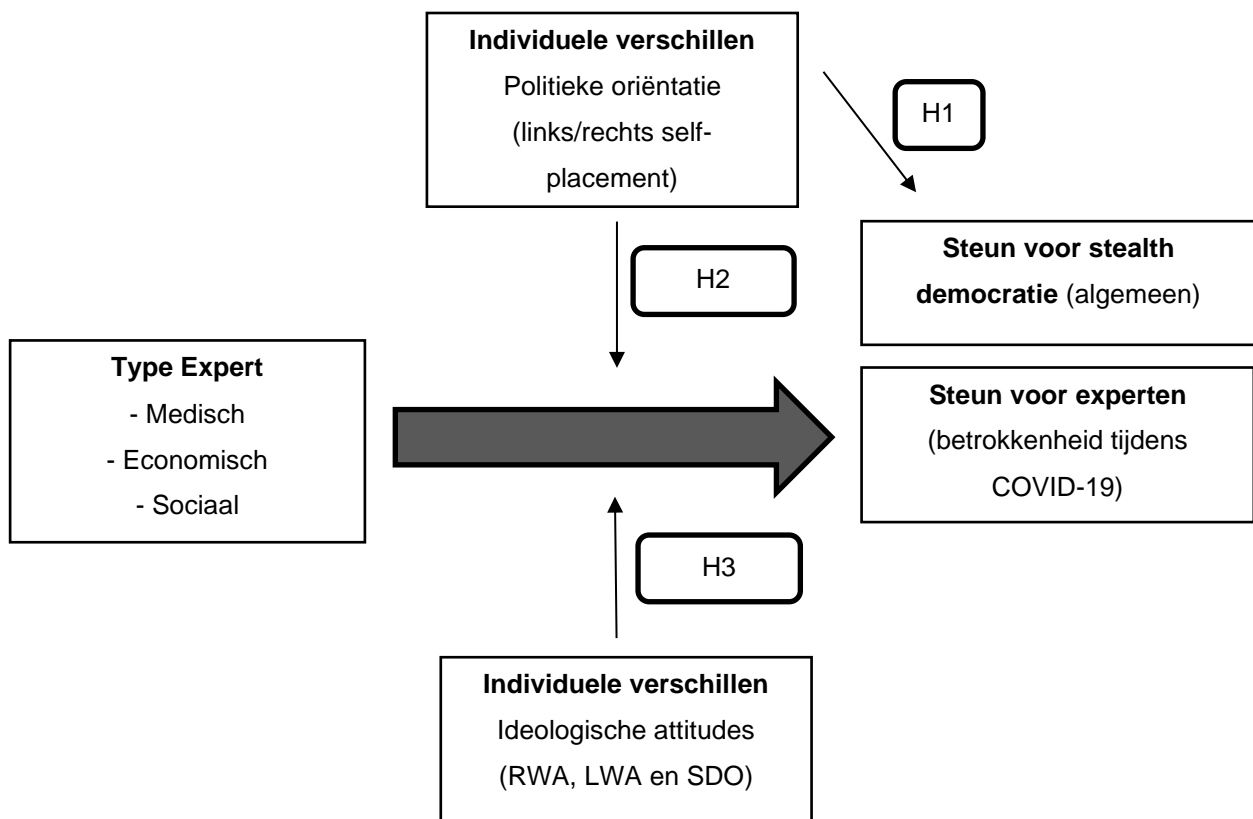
**Individuele verschillen**
Politieke oriëntatie (links/rechts self-placement)

H1

**Steun voor stealth democratie** (algemeen)

H2

**Type Expert**
- Medisch
- Economisch
- Sociaal

**Steun voor experten**
(betrokkenheid tijdens COVID-19)

H3

**Individuele verschillen**
Ideologische attitudes
(RWA, LWA en SDO)